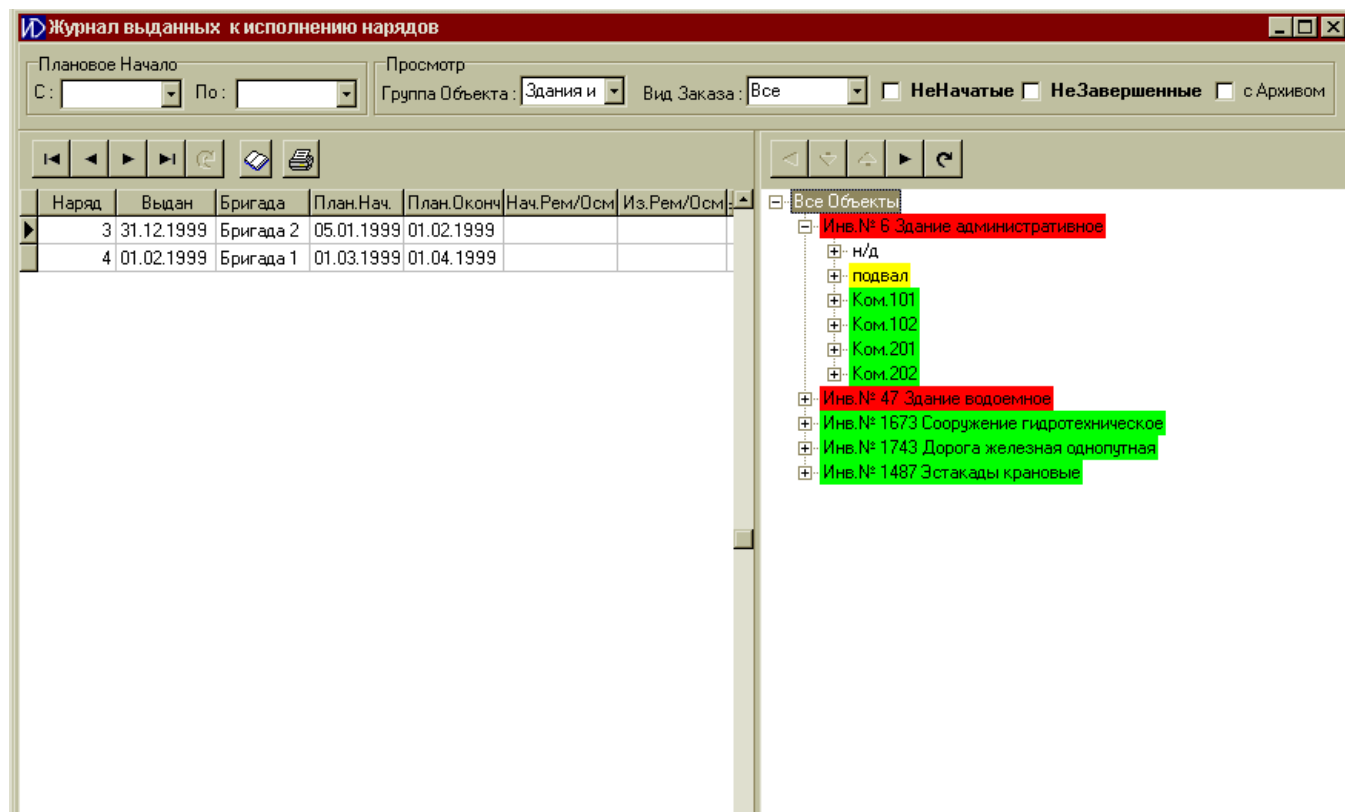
ИД Журнал выданных к исполнению нарядов

Плановое Начало
С : По :

Просмотр
Группа Объекта : Здания и Вид Заказа : Все НеНачатые НеЗавершенные с Архивом

| Наряд | Выдан | Бригада | План.Нач. | План.Оконч | Нач.Рем/Осм | Из.Рем/Осм |
|---|---|---|---|---|---|---|
| 3 | 31.12.1999 | Бригада 2 | 05.01.1999 | 01.02.1999 | | |
| 4 | 01.02.1999 | Бригада 1 | 01.03.1999 | 01.04.1999 | | |

Все Объекты
Инв.№ 6 Здание административное
н/д
подвал
Ком.101
Ком.102
Ком.201
Ком.202
Инв.№ 47 Здание водоемное
Инв.№ 1673 Сооружение гидротехническое
Инв.№ 1743 Дорога железная однопутная
Инв.№ 1487 Эстакады крановые